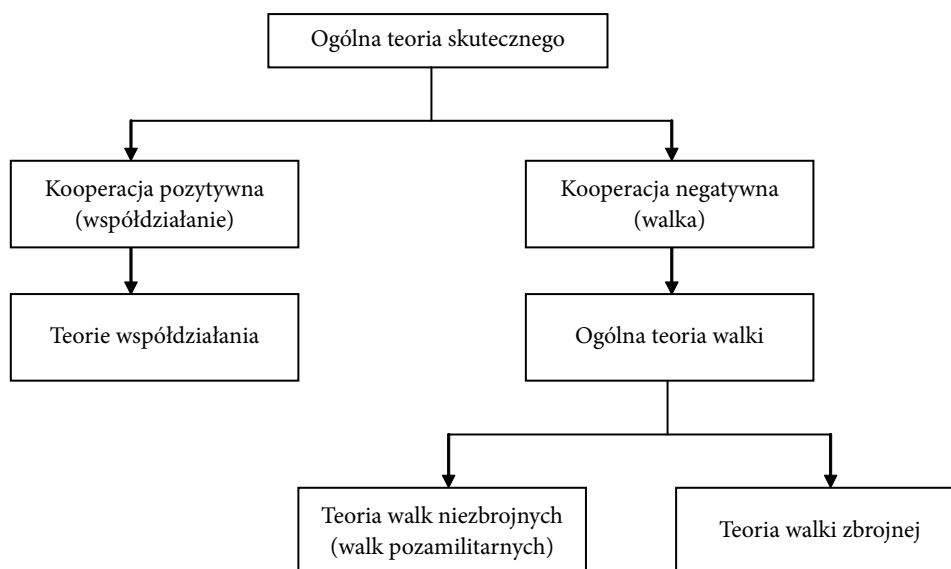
Ogólna teoria skutecznego

Kooperacja pozytywna (współdziałanie)

Kooperacja negatywna (walka)

Teorie współdziałania

Ogólna teoria walki

Teoria walk niezbrojnych (walk pozamilitarnych)

Teoria walki zbrojnej